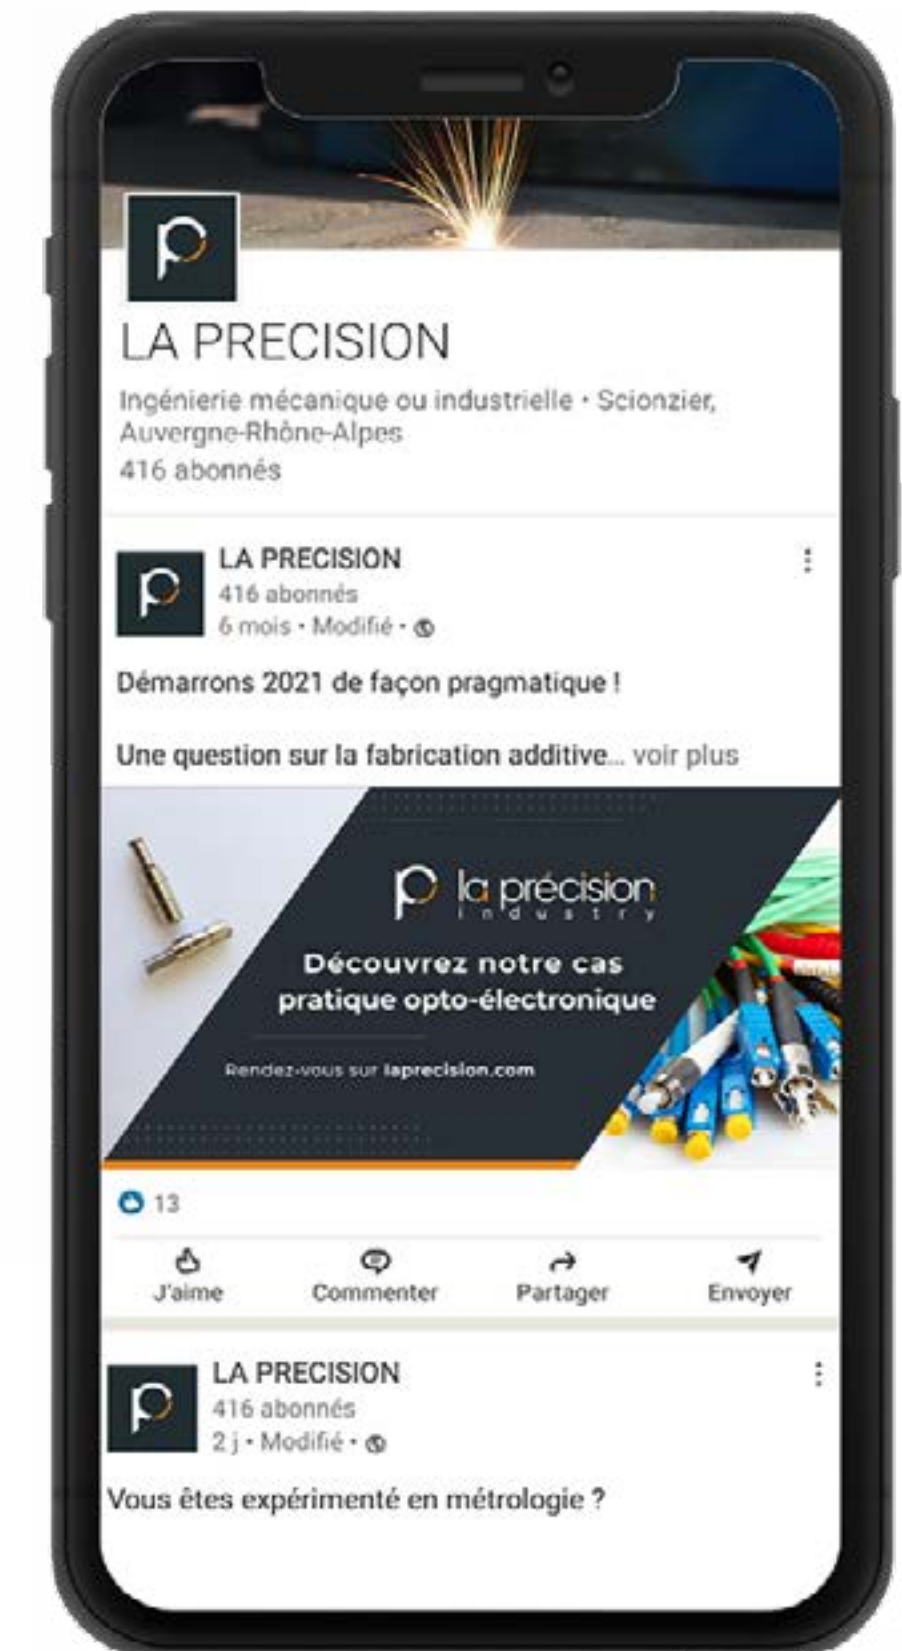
LA PRECISION

Ingénierie mécanique ou industrielle • Scionzier, Auvergne-Rhône-Alpes
416 abonnés

LA PRECISION
416 abonnés
6 mois • Modifié •

Démarrons 2021 de façon pragmatique !

Une question sur la fabrication additive... voir plus

la précision
industry

Découvrez notre cas pratique opto-électronique

Rendez-vous sur laprecision.com

13

J'aime Commenter Partager Envoyer

LA PRECISION
416 abonnés
2 j • Modifié •

Vous êtes expérimenté en métrologie ?